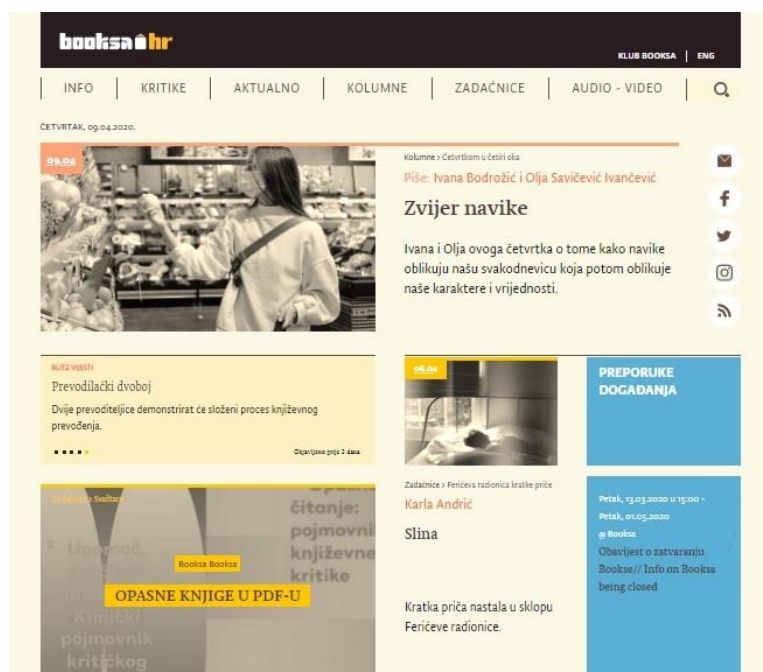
booksa.hr

KLUB BOOKSA | ENG

INFO | KRITIKE | AKTUALNO | KOLUMNE | ZADAĆNICE | AUDIO - VIDEO

ČETVRTAK, 09.04.2020.

09.04

Kolumne > Četvrtkom u četiri oka

Piše: Ivana Bodrožić i Olja Savičević Ivančević

Zvijer navike

Ivana i Olja ovoga četvrtka o tome kako navike oblikuju našu svakodnevicu koja potom oblikuje naše karaktere i vrijednosti.

BLITZ VIJESTI

Prevodilački dvoboj

Dvije prevoditeljice demonstrirat će složeni proces književnog prevođenja.

Objavljeno prije 3 dana

06.04

Zadaćnice > Ferićeva radionica kratke priče

Karla Andrić

Slina

Kratka priča nastala u sklopu Ferićeve radionice.

PREPORUKE DOGAĐANJA

Petak, 13.03.2020 u 15:00 - Petak, 01.05.2020

@ Booksa

Obavijest o zatvaranju Bookse// Info on Booksa being closed

Zadaćnice > Svaštara

Booksa Booksa

OPASNE KNJIGE U PDF-U

Upomoć, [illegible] Klinički pojmovnik kritičkog

Opasno čitanje: pojmovnik književne kritike